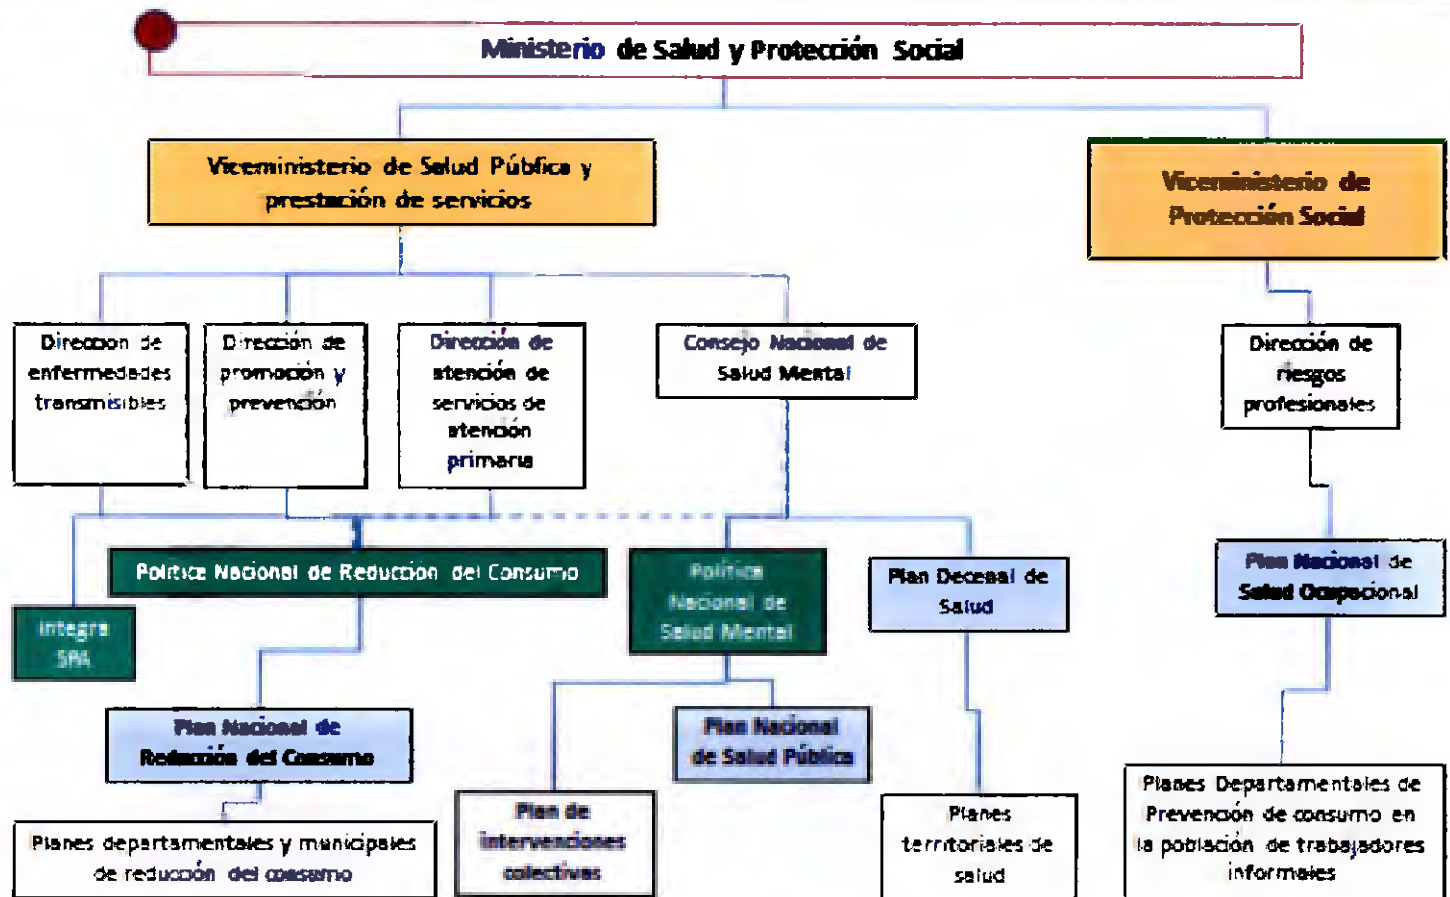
Ministerio de Salud y Protección Social

Viceministerio de Salud Pública y prestación de servicios

Viceministerio de Protección Social

Direccion de enfermedades transmisibles

Dirección de promoción y prevención

Dirección de atención de servicios de atención primaria

Consejo Nacional de Salud Mental

Dirección de riesgos profesionales

Política Nacional de Reducción del Consumo

Integra SRA

Política Nacional de Salud Mental

Plan Decenal de Salud

Plan Nacional de Salud Ocupacional

Plan Nacional de Reducción del Consumo

Plan Nacional de Salud Pública

Planes departamentales y municipales de reducción del consumo

Plan de intervenciones colectivas

Planes territoriales de salud

Planes Departamentales de Prevención de consumo en la población de trabajadores informales